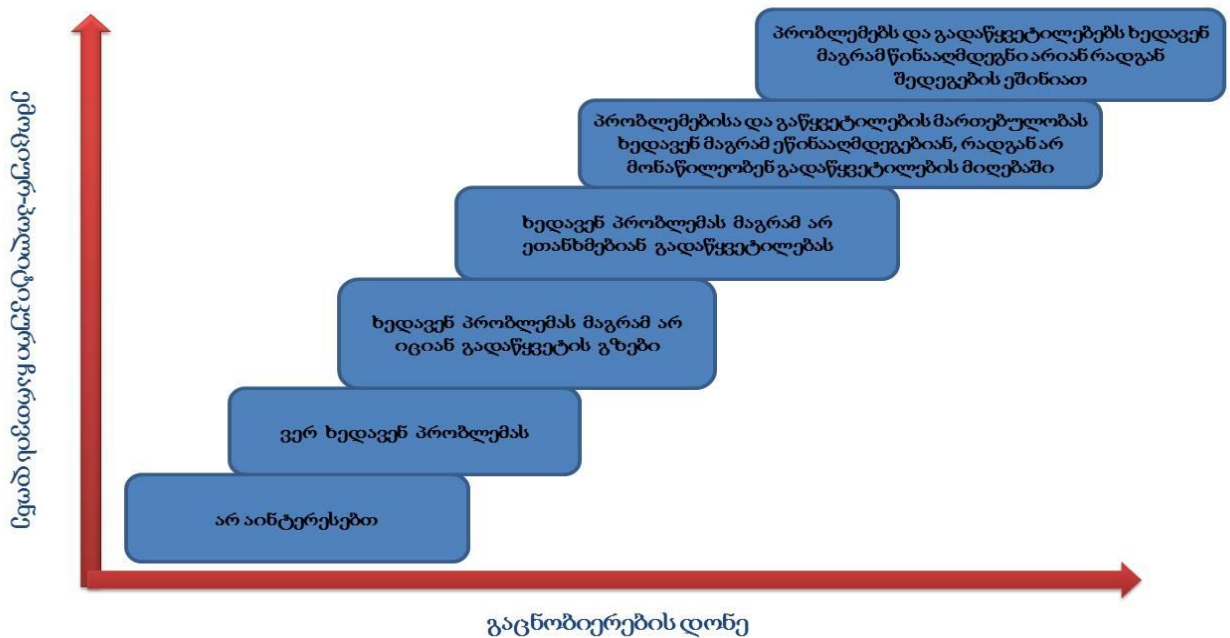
პრობლემებს და გადაწყვეტილებებს ხედავენ მაგრამ წინააღმდეგნი არიან რადგან შედეგების ეშინიათ

პრობლემებისა და გაწყვეტილების მართებულობას ხედავენ მაგრამ ეწინააღმდეგებიან, რადგან არ მონაწილეობენ გადაწყვეტილების მიღებაში

ხედავენ პრობლემას მაგრამ არ ეთანხმებიან გადაწყვეტილებას

ხედავენ პრობლემას მაგრამ არ იციან გადაწყვეტის გზები

ვერ ხედავენ პრობლემას

არ აინტერესებთ

ცვლილებისადმი წინააღმდეგობის დონე

გაცნობიერების დონე